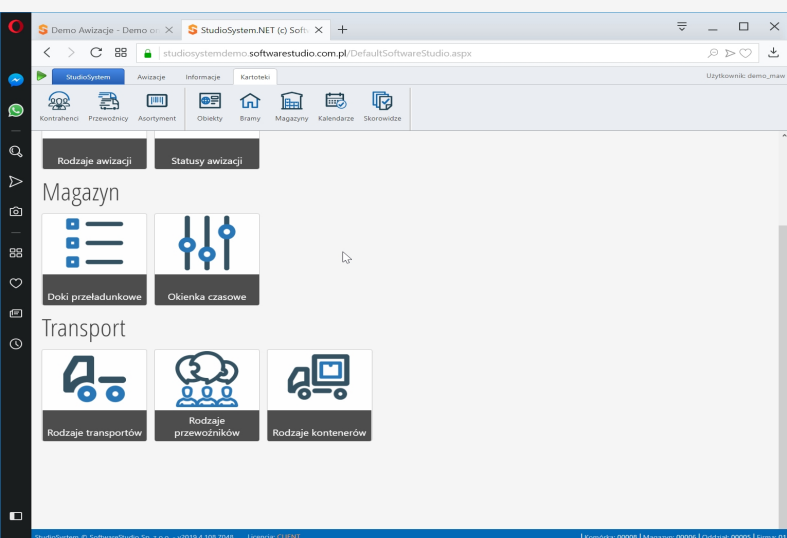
Demo Awizacje - Demo o
StudioSystem.NET (c) Soft
studiosystemdemo.softwarestudio.com.pl/DefaultSoftwareStudio.aspx

StudioSystem
Awizacje
Informacje
Kartoteki
Użytkownik: demo_maw

Kontrahenci
Przewoźnicy
Asortyment
Obiekty
Bramy
Magazyny
Kalendarze
Skorowidze

Rodzaje awizacji
Statusy awizacji

Magazyn

Doki przeładunkowe
Okienka czasowe

Transport

Rodzaje transportów
Rodzaje przewoźników
Rodzaje kontenerów

StudioSystem © SoftwareStudio Sp. z o.o. - v2019.4.108.7048 Licencja: CLIENT
| Komórka: 00008 | Magazyn: 00006 | Oddział: 00001 | Firma: 01